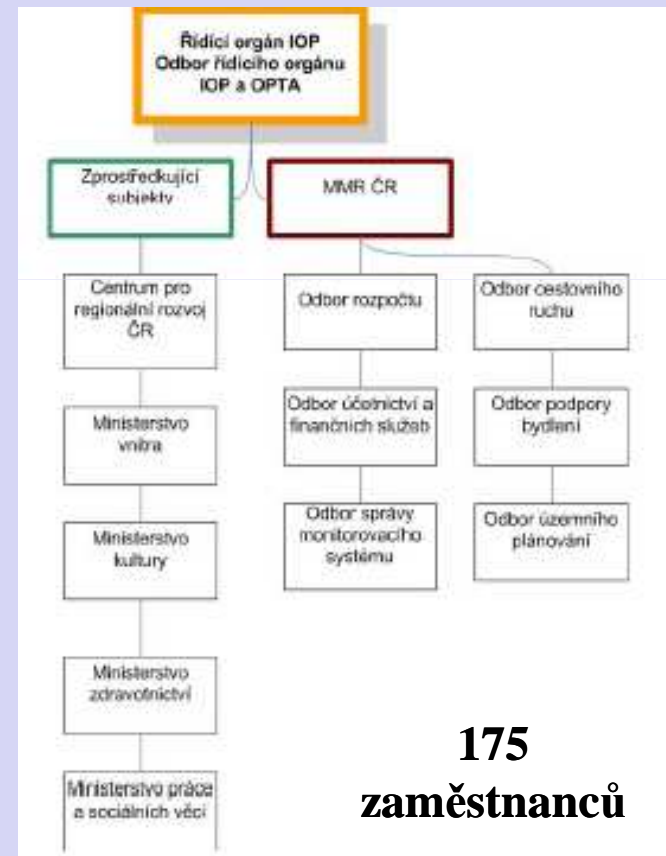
Řídicí orgán IOP
Odbor řídicího orgánu IOP a OPTA

Zprostředkující subjekty

MMR ČR

Centrum pro regionální rozvoj ČR

Ministerstvo vnitra

Ministerstvo kultury

Ministerstvo zdravotnictví

Ministerstvo práce a sociálních věcí

Odbor rozpočtu

Odbor účetnictví a finančních služeb

Odbor správy monitorovacího systému

Odbor cestovního ruchu

Odbor podpory bydlení

Odbor územního plánování

175 zaměstnanců